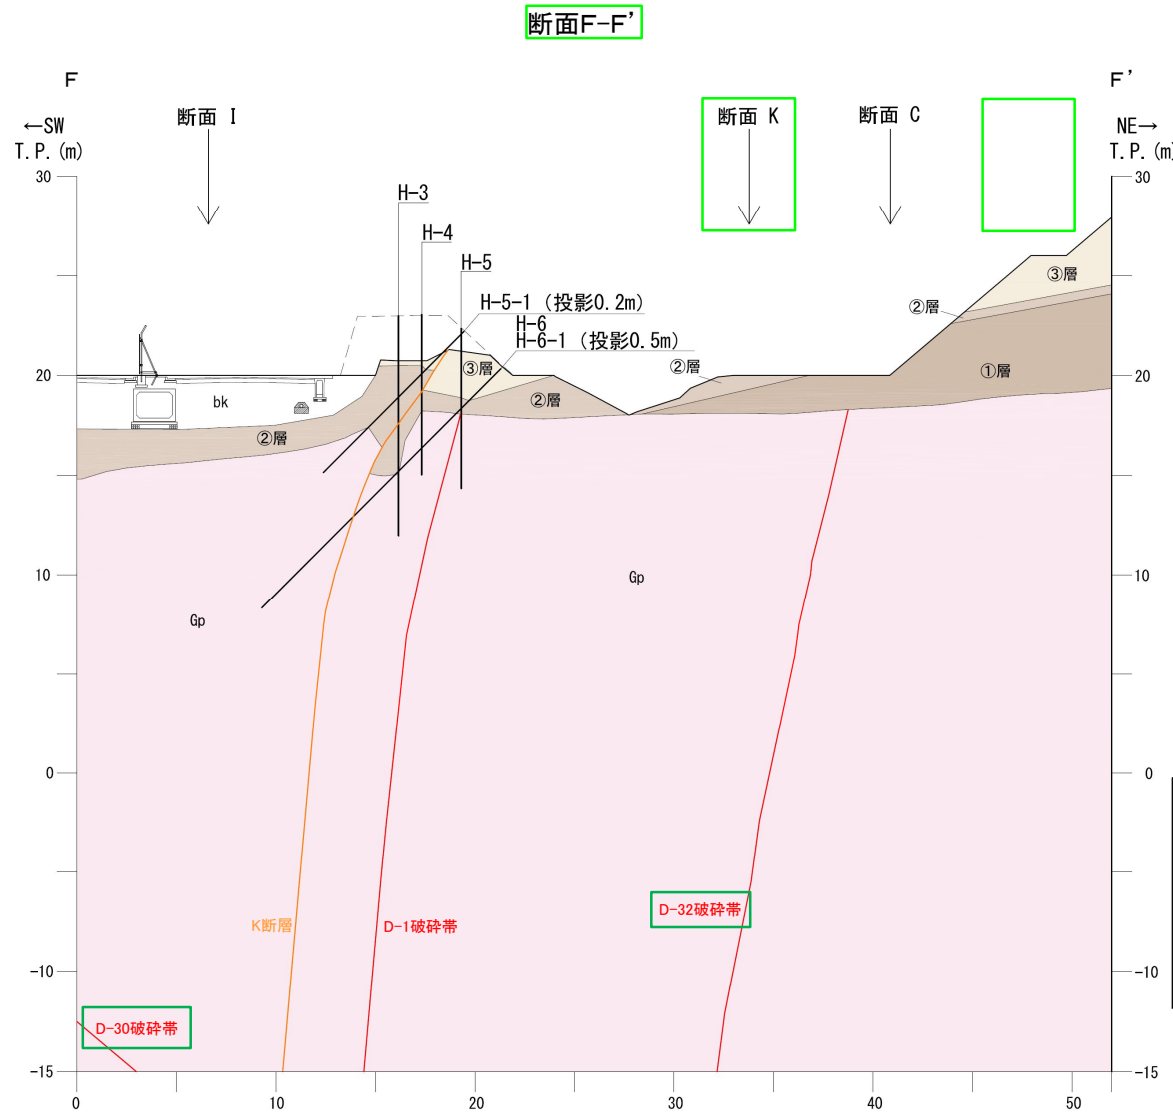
断面F-F'

F

F'

←SW
T.P.(m)

NE→
T.P.(m)

断面 I

断面 K

断面 C

H-3
H-4
H-5
H-5-1（投影0.2m）
H-6
H-6-1（投影0.5m）

③層
②層
②層
②層
①層
③層
②層
bk
②層

Gp
Gp

K断層
D-1破砕帯
D-32破砕帯
D-30破砕帯

30
20
10
0
-10
-15

30
20
10
0
-10
-15

0
10
20
30
40
50